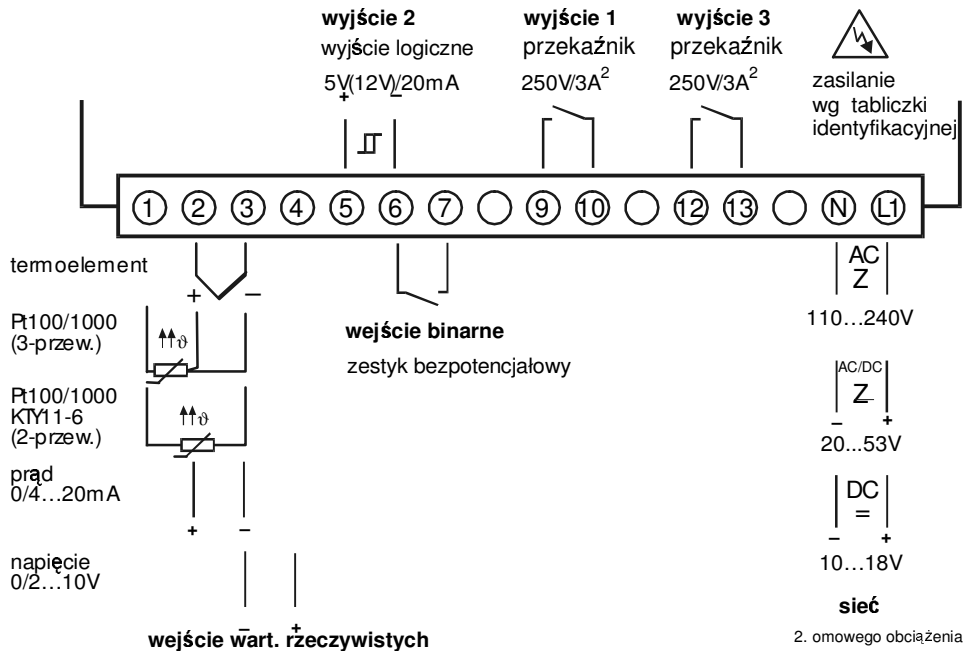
**wyjście 2**
wyjście logiczne
5V(12V)/20mA
+ –

**wyjście 1**
przekaźnik
250V/3A$^2$

**wyjście 3**
przekaźnik
250V/3A$^2$

zasilanie
wg tabliczki
identyfikacyjnej

1 2 3 4 5 6 7 9 10 12 13 N L1

termoelement
+ –

Pt100/1000
(3-przew.)

Pt100/1000
KTY11-6
(2-przew.)

prąd
0/4…20mA
+ –

napięcie
0/2…10V
– +

**wejście wart. rzeczywistych**

**wejście binarne**

zestyk bezpotencjałowy

AC
Z
110…240V

AC/DC
Z
– +
20...53V

DC
=
– +
10…18V

**sieć**

2. omowego obciążenia